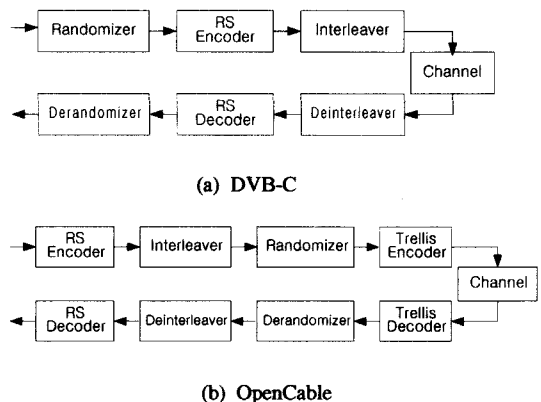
Randomizer
RS Encoder
Interleaver
Channel
Derandomizer
RS Decoder
Deinterleaver

(a) DVB-C

RS Encoder
Interleaver
Randomizer
Trellis Encoder
Channel
RS Decoder
Deinterleaver
Derandomizer
Trellis Decoder

(b) OpenCable